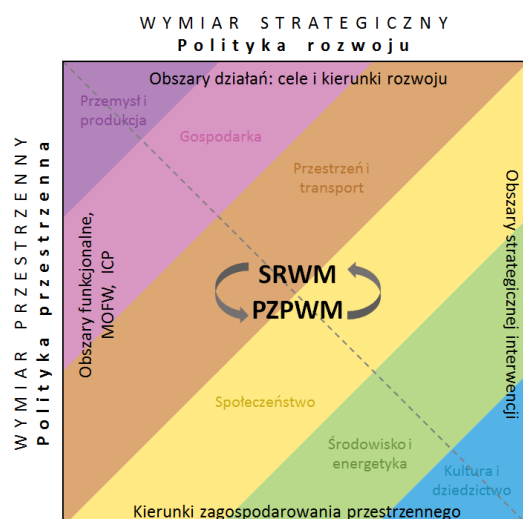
WYMIAR STRATEGICZNY
Polityka rozwoju

WYMIAR PRZESTRZENNY
Polityka przestrzenna

Obszary działań: cele i kierunki rozwoju

Przemysł i produkcja

Gospodarka

Przestrzeń i transport

Obszary funkcjonalne, MOFW, ICP

SRWM
PZPWM

Obszary strategicznej interwencji

Społeczeństwo

Środowisko i energetyka

Kultura i dziedzictwo

Kierunki zagospodarowania przestrzennego